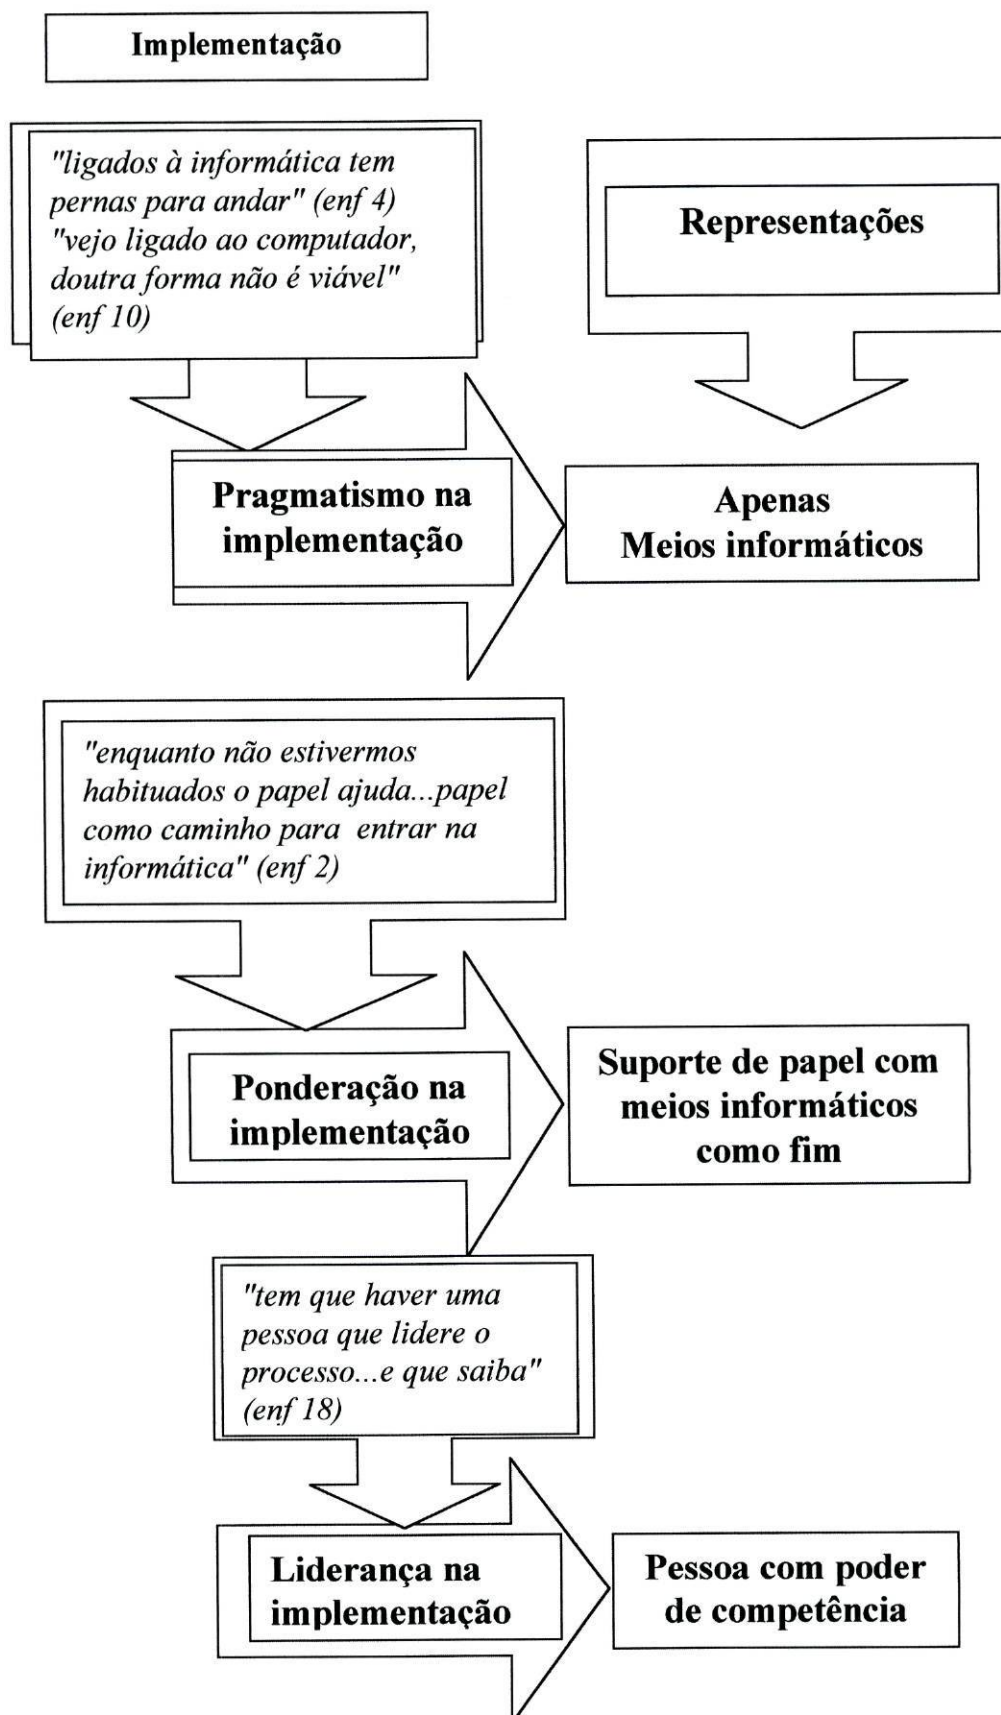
Implementação

"ligados à informática tem pernas para andar" (enf 4) "vejo ligado ao computador, doutra forma não é viável" (enf 10)

Representações

Pragmatismo na implementação

Apenas Meios informáticos

"enquanto não estivermos habituados o papel ajuda...papel como caminho para entrar na informática" (enf 2)

Ponderação na implementação

Suporte de papel com meios informáticos como fim

"tem que haver uma pessoa que lidere o processo...e que saiba" (enf 18)

Liderança na implementação

Pessoa com poder de competência